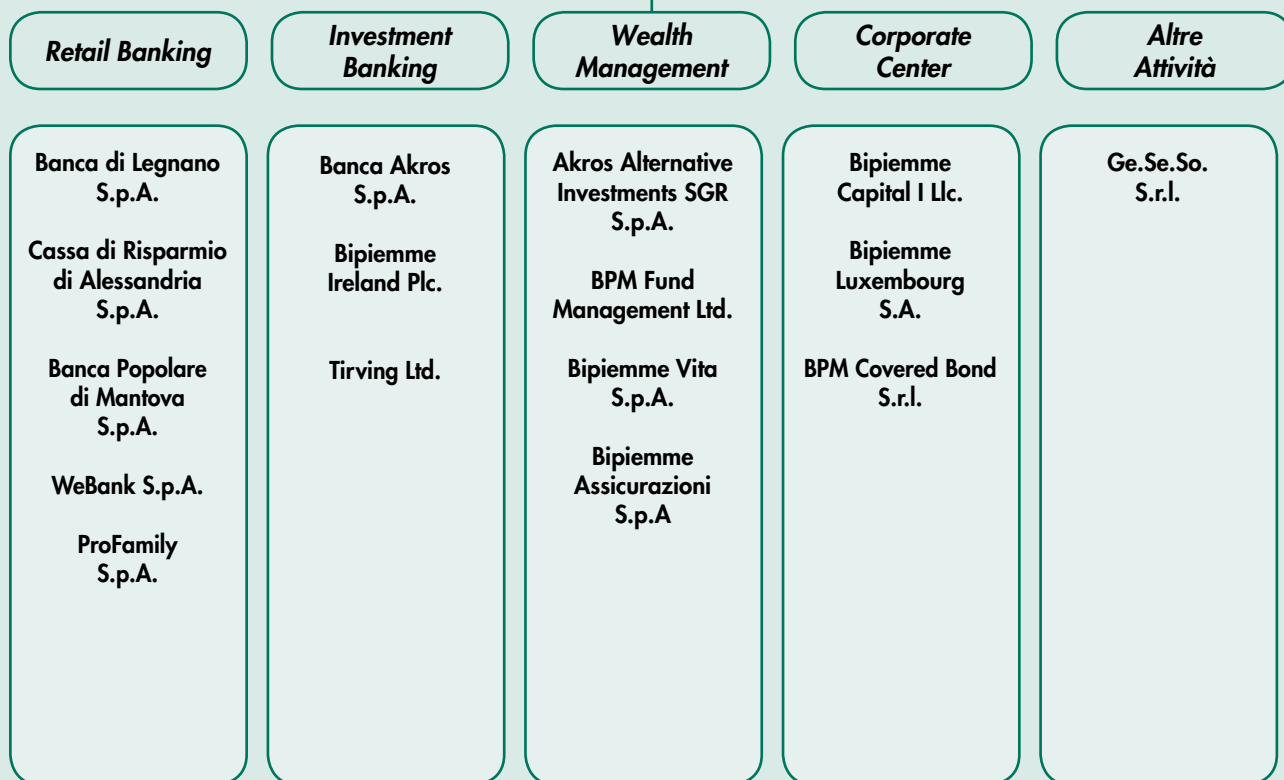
Retail Banking

Investment Banking

Wealth Management

Corporate Center

Altre Attività

Banca di Legnano S.p.A.

Cassa di Risparmio di Alessandria S.p.A.

Banca Popolare di Mantova S.p.A.

WeBank S.p.A.

ProFamily S.p.A.

Banca Akros S.p.A.

Bipiemme Ireland Plc.

Tirving Ltd.

Akros Alternative Investments SGR S.p.A.

BPM Fund Management Ltd.

Bipiemme Vita S.p.A.

Bipiemme Assicurazioni S.p.A

Bipiemme Capital I Llc.

Bipiemme Luxembourg S.A.

BPM Covered Bond S.r.l.

Ge.Se.So. S.r.l.